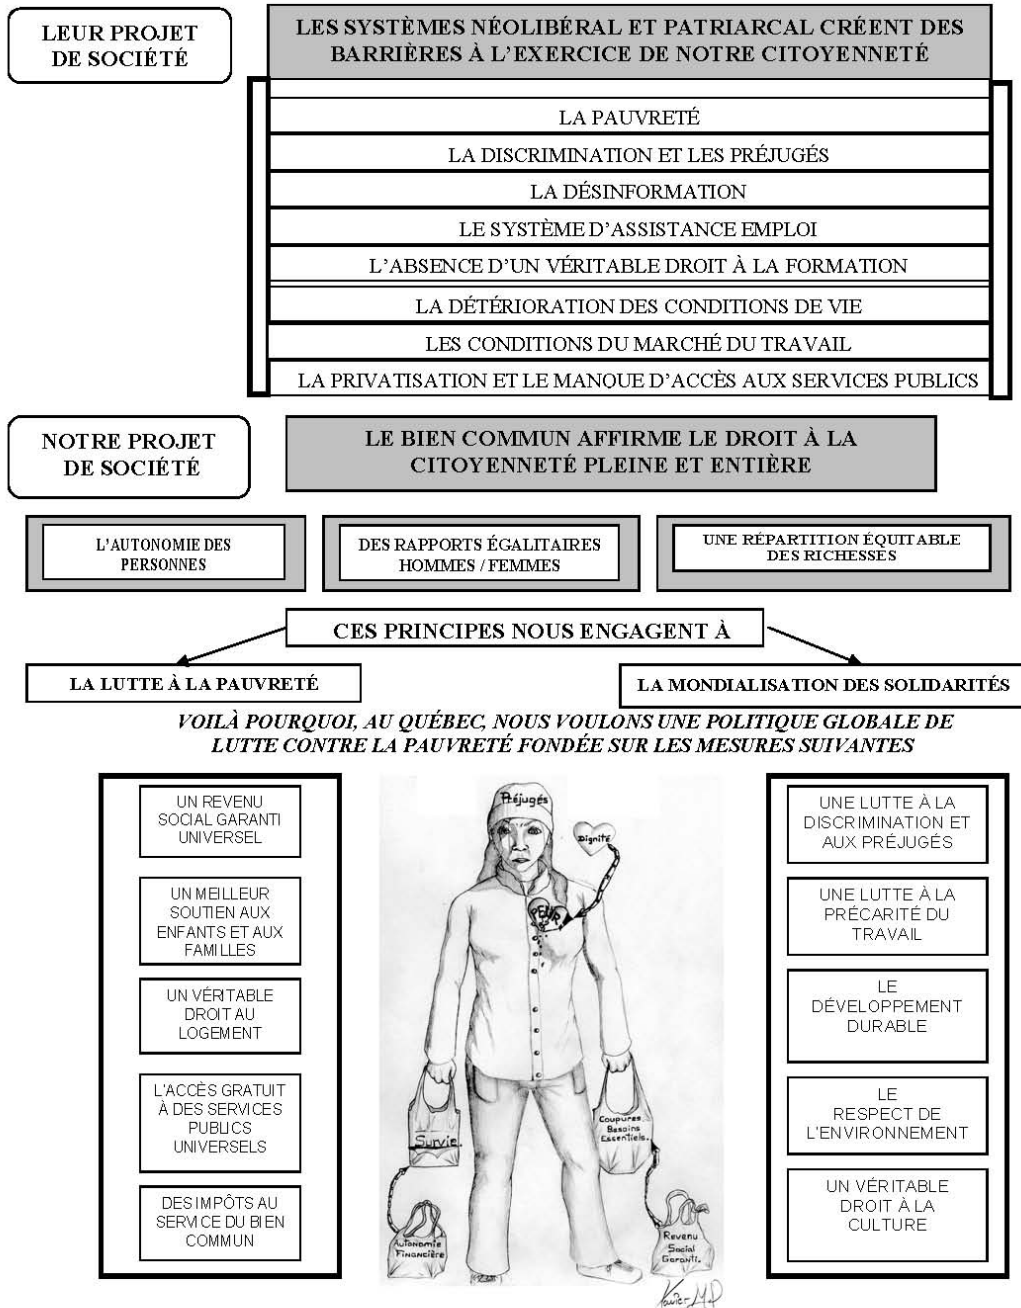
LEUR PROJET DE SOCIÉTÉ

LES SYSTÈMES NÉOLIBÉRAL ET PATRIARCAL CRÉENT DES BARRIÈRES À L'EXERCICE DE NOTRE CITOYENNETÉ

LA PAUVRETÉ

LA DISCRIMINATION ET LES PRÉJUGÉS

LA DÉSINFORMATION

LE SYSTÈME D'ASSISTANCE EMPLOI

L'ABSENCE D'UN VÉRITABLE DROIT À LA FORMATION

LA DÉTÉRIORATION DES CONDITIONS DE VIE

LES CONDITIONS DU MARCHÉ DU TRAVAIL

LA PRIVATISATION ET LE MANQUE D'ACCÈS AUX SERVICES PUBLICS

NOTRE PROJET DE SOCIÉTÉ

LE BIEN COMMUN AFFIRME LE DROIT À LA CITOYENNETÉ PLEINE ET ENTIÈRE

L'AUTONOMIE DES PERSONNES

DES RAPPORTS ÉGALITAIRES HOMMES / FEMMES

UNE RÉPARTITION ÉQUITABLE DES RICHESSES

CES PRINCIPES NOUS ENGAGENT À

LA LUTTE À LA PAUVRETÉ

LA MONDIALISATION DES SOLIDARITÉS

VOILÀ POURQUOI, AU QUÉBEC, NOUS VOULONS UNE POLITIQUE GLOBALE DE LUTTE CONTRE LA PAUVRETÉ FONDÉE SUR LES MESURES SUIVANTES

UN REVENU SOCIAL GARANTI UNIVERSEL

UN MEILLEUR SOUTIEN AUX ENFANTS ET AUX FAMILLES

UN VÉRITABLE DROIT AU LOGEMENT

L'ACCÈS GRATUIT À DES SERVICES PUBLICS UNIVERSELS

DES IMPÔTS AU SERVICE DU BIEN COMMUN

Préjugés

Dignité

PEUR

Survie

Coupures Besoins Essentiels

Autonomie Financière

Revenu Social Garanti

Karine-M.P

UNE LUTTE À LA DISCRIMINATION ET AUX PRÉJUGÉS

UNE LUTTE À LA PRÉCARITÉ DU TRAVAIL

LE DÉVELOPPEMENT DURABLE

LE RESPECT DE L'ENVIRONNEMENT

UN VÉRITABLE DROIT À LA CULTURE